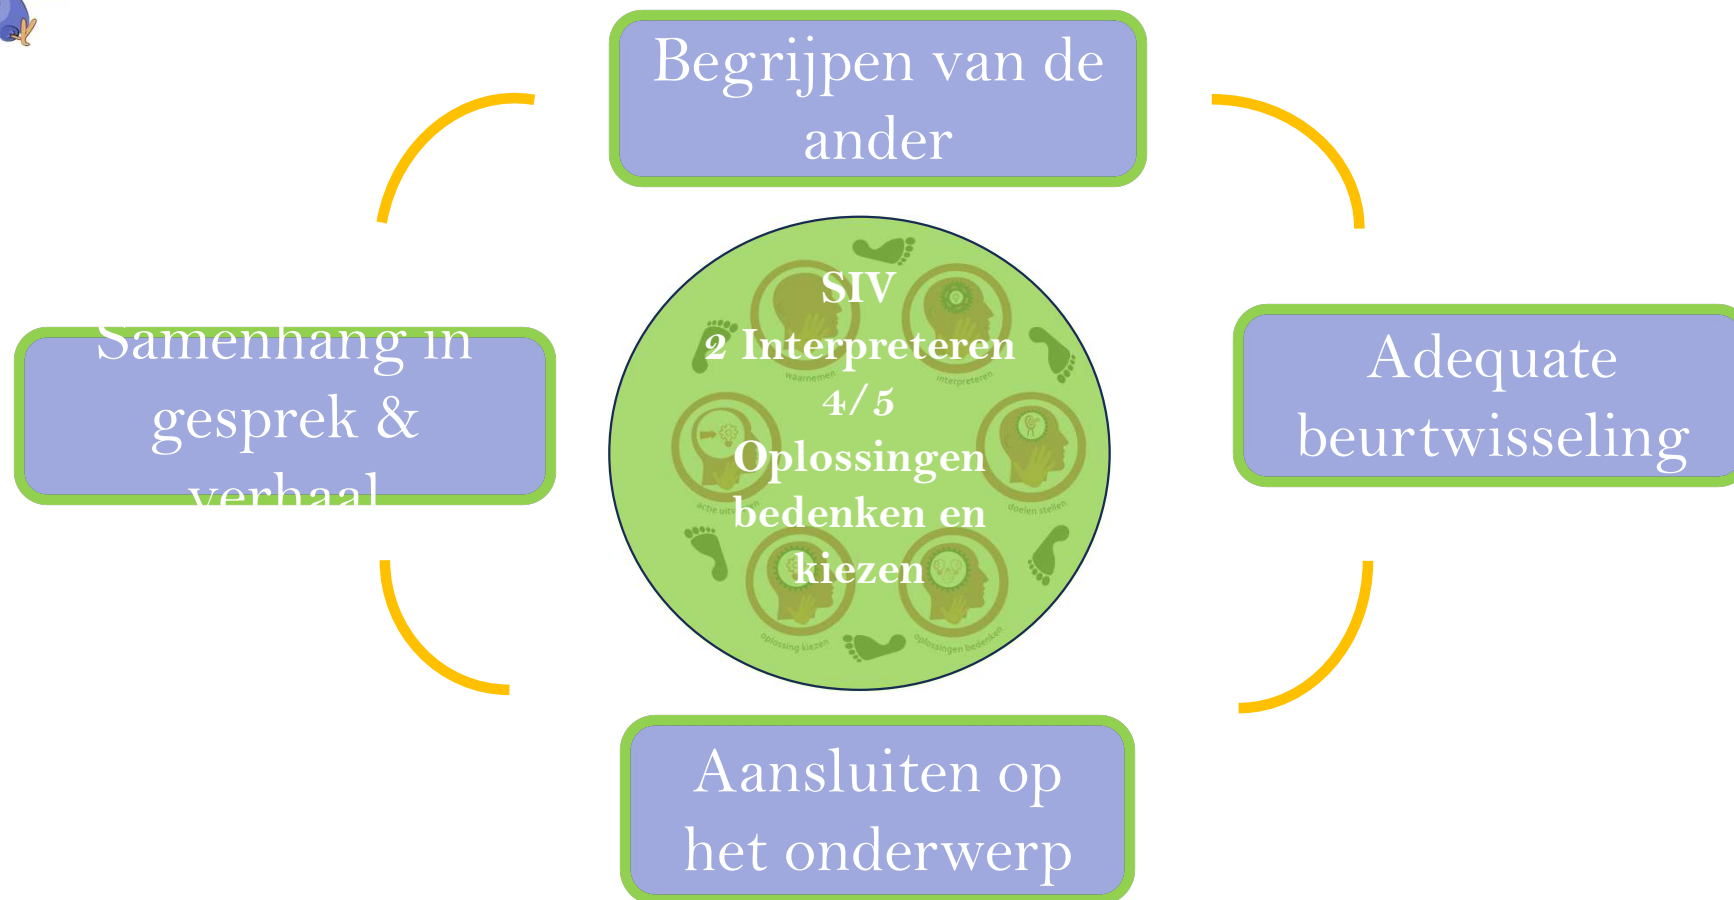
Begrijpen van de ander

Samenhang in gesprek & verhaal

SIV
2 Interpreteren
4/5
Oplossingen bedenken en kiezen

waarnemen
interpreteren
actie uit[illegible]
doelen stellen
oplossing kiezen
oplossingen bedenken

Adequate beurtwisseling

Aansluiten op het onderwerp